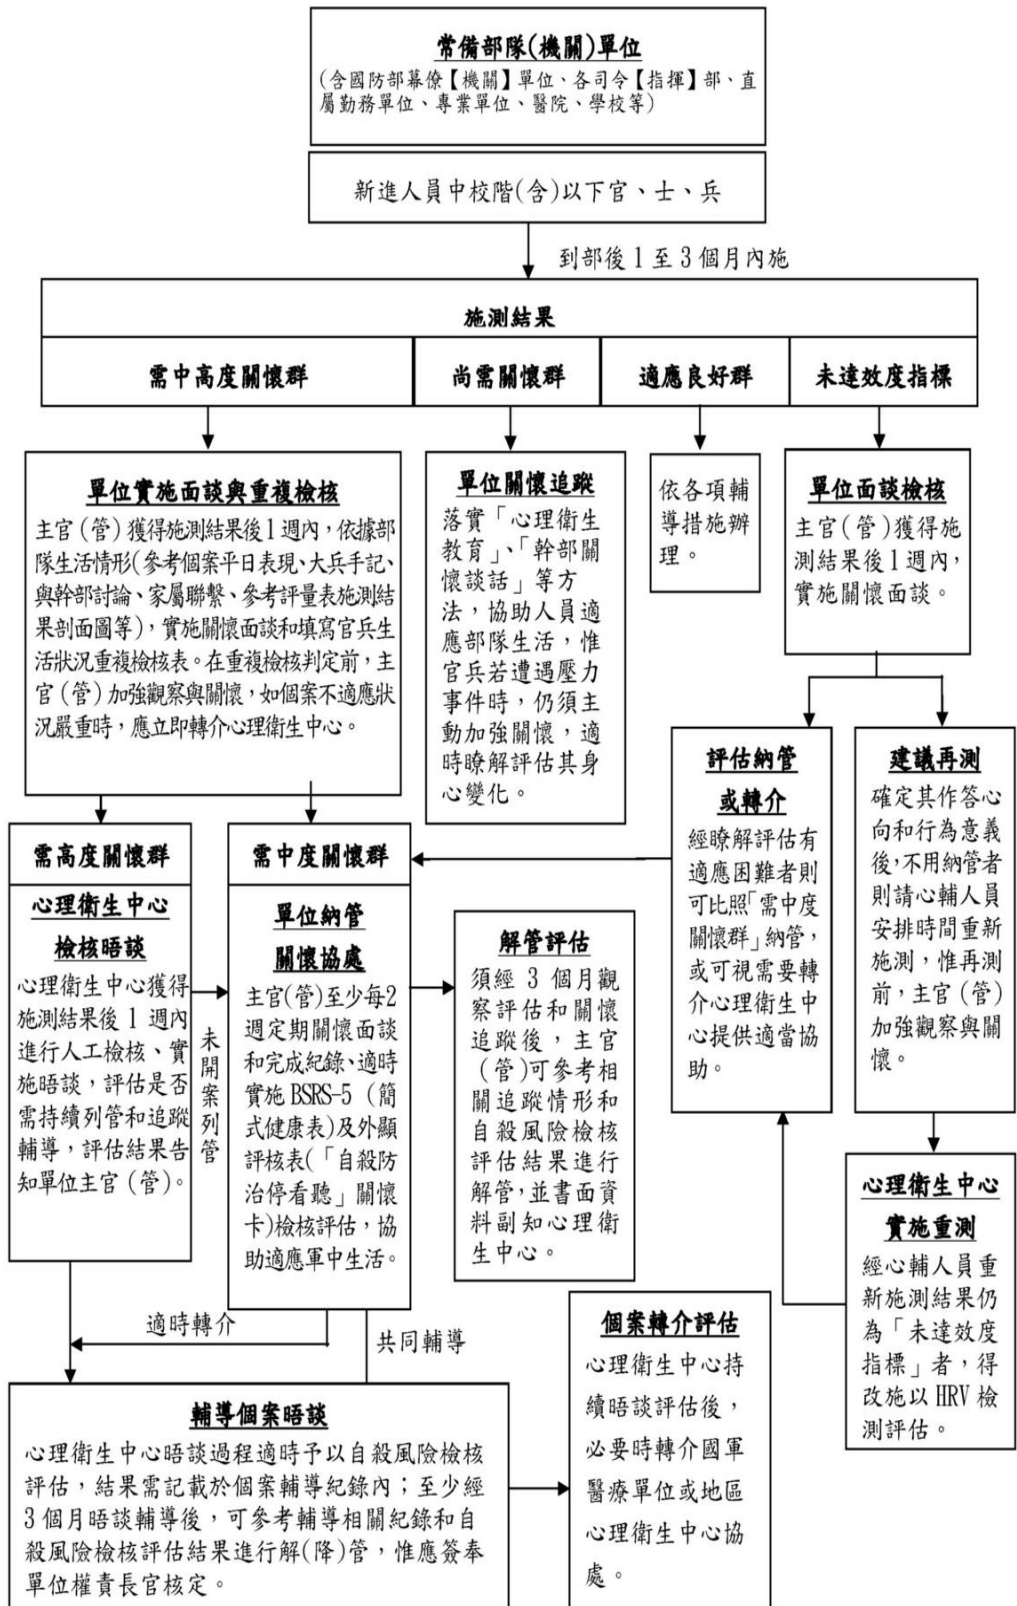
常備部隊(機關)單位
(含國防部幕僚【機關】單位、各司令【指揮】部、直屬勤務單位、專業單位、醫院、學校等)

新進人員中校階(含)以下官、士、兵

到部後1至3個月內施

施測結果

需中高度關懷群

尚需關懷群

適應良好群

未達效度指標

單位實施面談與重複檢核
主官(管)獲得施測結果後1週內，依據部隊生活情形(參考個案平日表現、大兵手記、與幹部討論、家屬聯繫、參考評量表施測結果剖面圖等)，實施關懷面談和填寫官兵生活狀況重複檢核表。在重複檢核判定前，主官(管)加強觀察與關懷，如個案不適應狀況嚴重時，應立即轉介心理衛生中心。

單位關懷追蹤
落實「心理衛生教育」、「幹部關懷談話」等方法，協助人員適應部隊生活，惟官兵若遭遇壓力事件時，仍須主動加強關懷，適時瞭解評估其身心變化。

依各項輔導措施辦理。

單位面談檢核
主官(管)獲得施測結果後1週內，實施關懷面談。

評估納管或轉介
經瞭解評估有適應困難者則可比照「需中度關懷群」納管，或可視需要轉介心理衛生中心提供適當協助。

建議再測
確定其作答心向和行為意義後，不用納管者則請心輔人員安排時間重新施測，惟再測前，主官(管)加強觀察與關懷。

需高度關懷群

心理衛生中心檢核晤談
心理衛生中心獲得施測結果後1週內進行人工檢核、實施晤談，評估是否需持續列管和追蹤輔導，評估結果告知單位主官(管)。

未開案列管

需中度關懷群

單位納管關懷協處
主官(管)至少每2週定期關懷面談和完成紀錄、適時實施BSRS-5(簡式健康表)及外顯評核表(「自殺防治停看聽」關懷卡)檢核評估，協助適應軍中生活。

解管評估
須經3個月觀察評估和關懷追蹤後，主官(管)可參考相關追蹤情形和自殺風險檢核評估結果進行解管，並書面資料副知心理衛生中心。

心理衛生中心實施重測
經心輔人員重新施測結果仍為「未達效度指標」者，得改施以HRV檢測評估。

適時轉介

共同輔導

個案轉介評估
心理衛生中心持續晤談評估後，必要時轉介國軍醫療單位或地區心理衛生中心協處。

輔導個案晤談
心理衛生中心晤談過程適時予以自殺風險檢核評估，結果需記載於個案輔導紀錄內；至少經3個月晤談輔導後，可參考輔導相關紀錄和自殺風險檢核評估結果進行解(降)管，惟應簽奉單位權責長官核定。